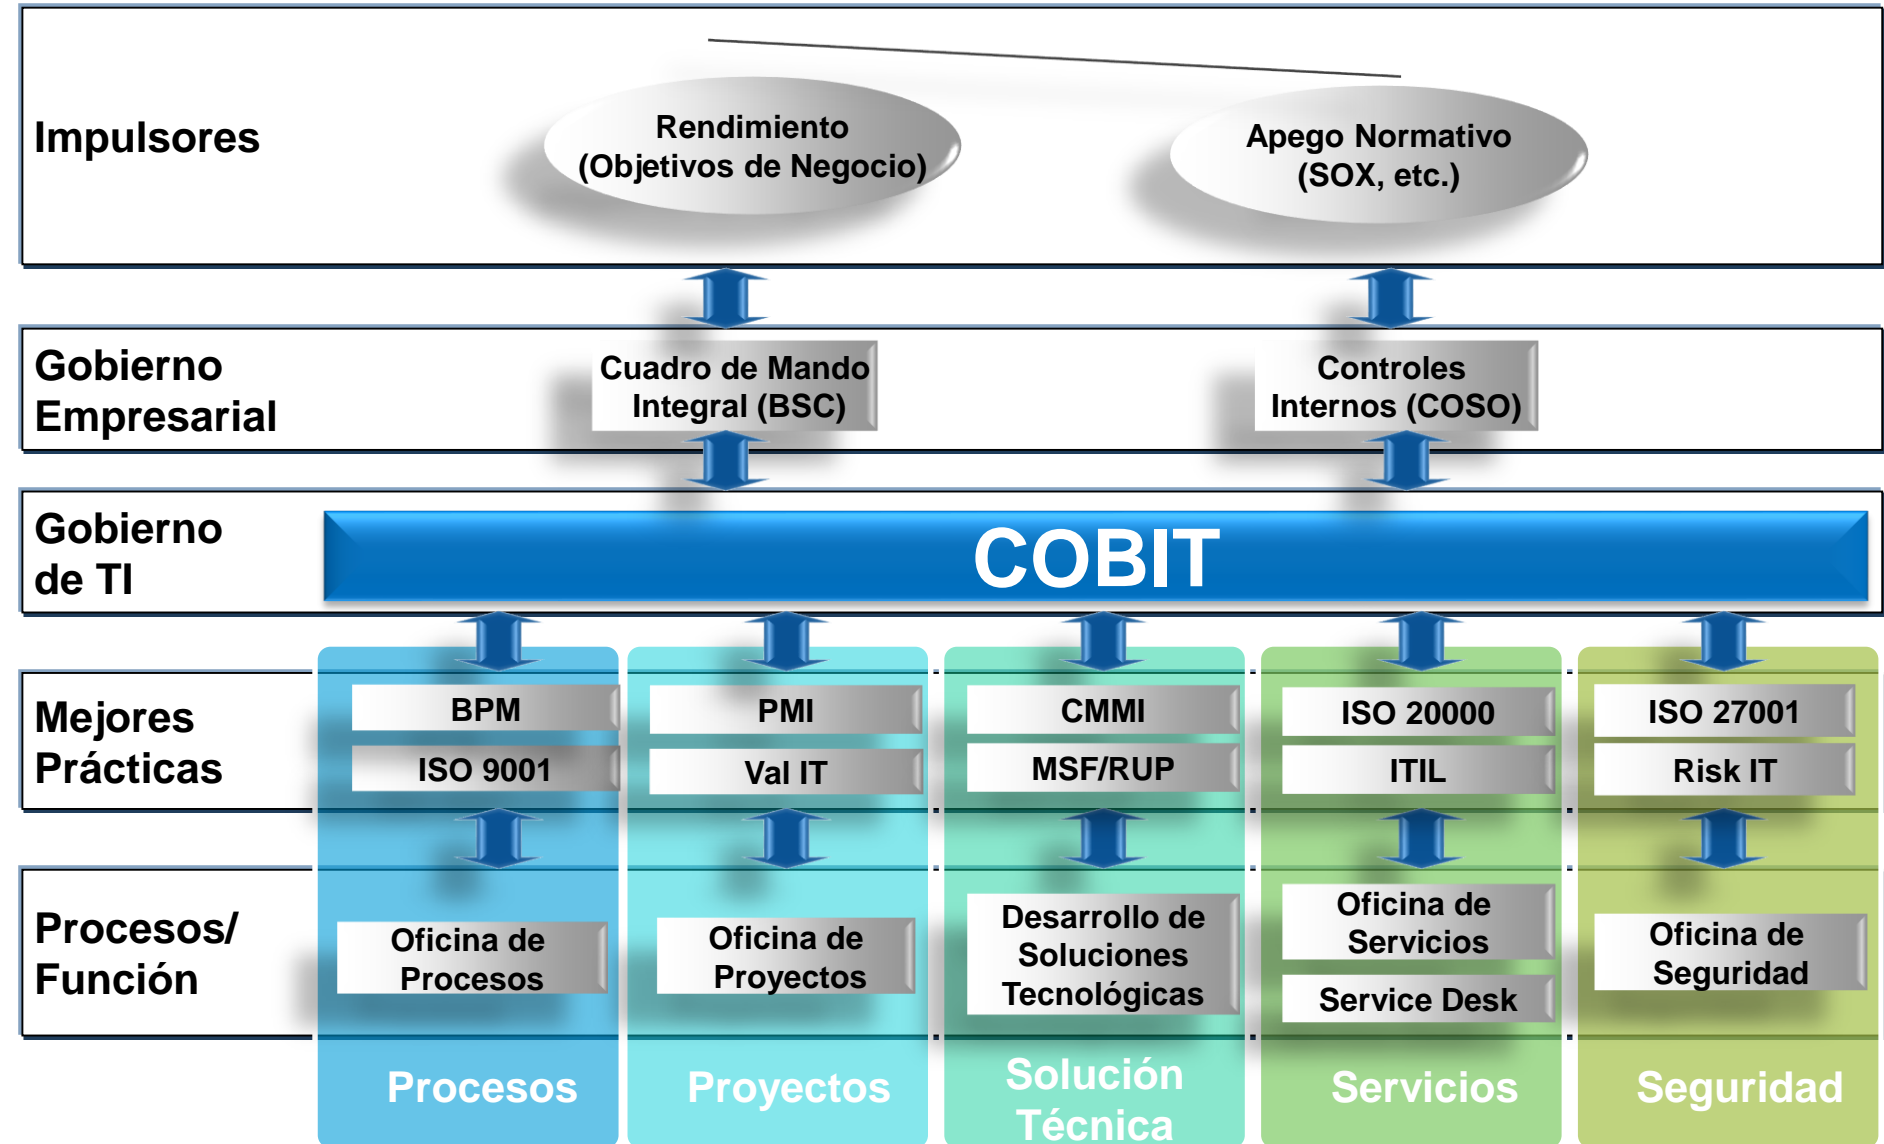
Impulsores

Rendimiento (Objetivos de Negocio)

Apego Normativo (SOX, etc.)

Gobierno Empresarial

Cuadro de Mando Integral (BSC)

Controles Internos (COSO)

Gobierno de TI

COBIT

Mejores Prácticas

BPM

ISO 9001

PMI

Val IT

CMMI

MSF/RUP

ISO 20000

ITIL

ISO 27001

Risk IT

Procesos/ Función

Oficina de Procesos

Oficina de Proyectos

Desarrollo de Soluciones Tecnológicas

Oficina de Servicios

Service Desk

Oficina de Seguridad

Procesos

Proyectos

Solución Técnica

Servicios

Seguridad